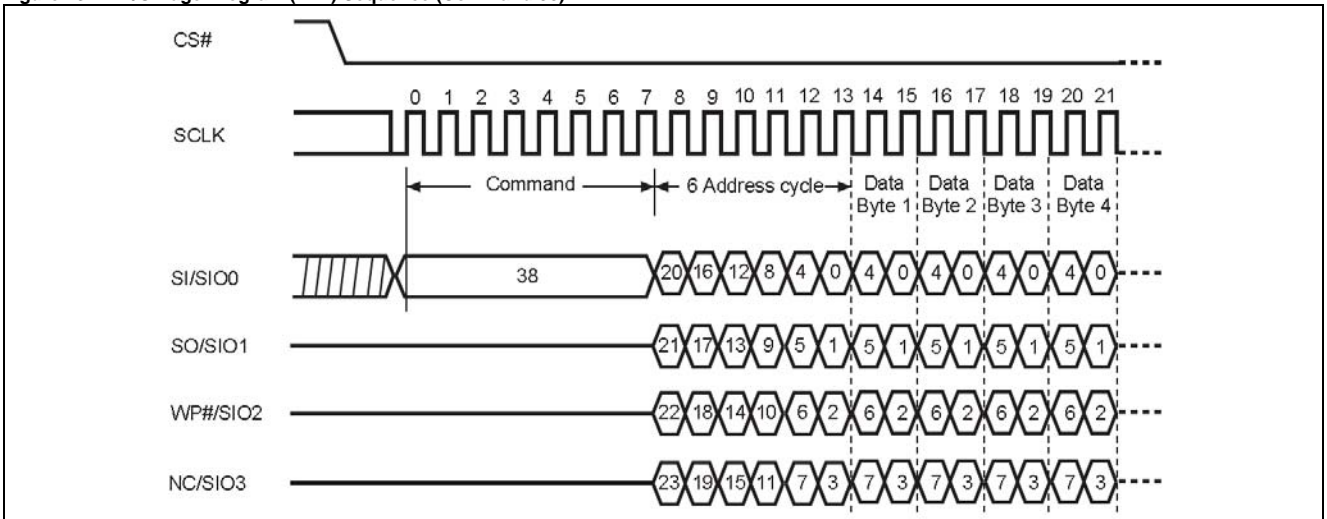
CS#

0 1 2 3 4 5 6 7 8 9 10 11 12 13 14 15 16 17 18 19 20 21

SCLK

Command

6 Address cycle

Data Byte 1

Data Byte 2

Data Byte 3

Data Byte 4

SI/SIO0

38

20 16 12 8 4 0 4 0 4 0 4 0 4 0

SO/SIO1

21 17 13 9 5 1 5 1 5 1 5 1 5 1

WP#/SIO2

22 18 14 10 6 2 6 2 6 2 6 2 6 2

NC/SIO3

23 19 15 11 7 3 7 3 7 3 7 3 7 3